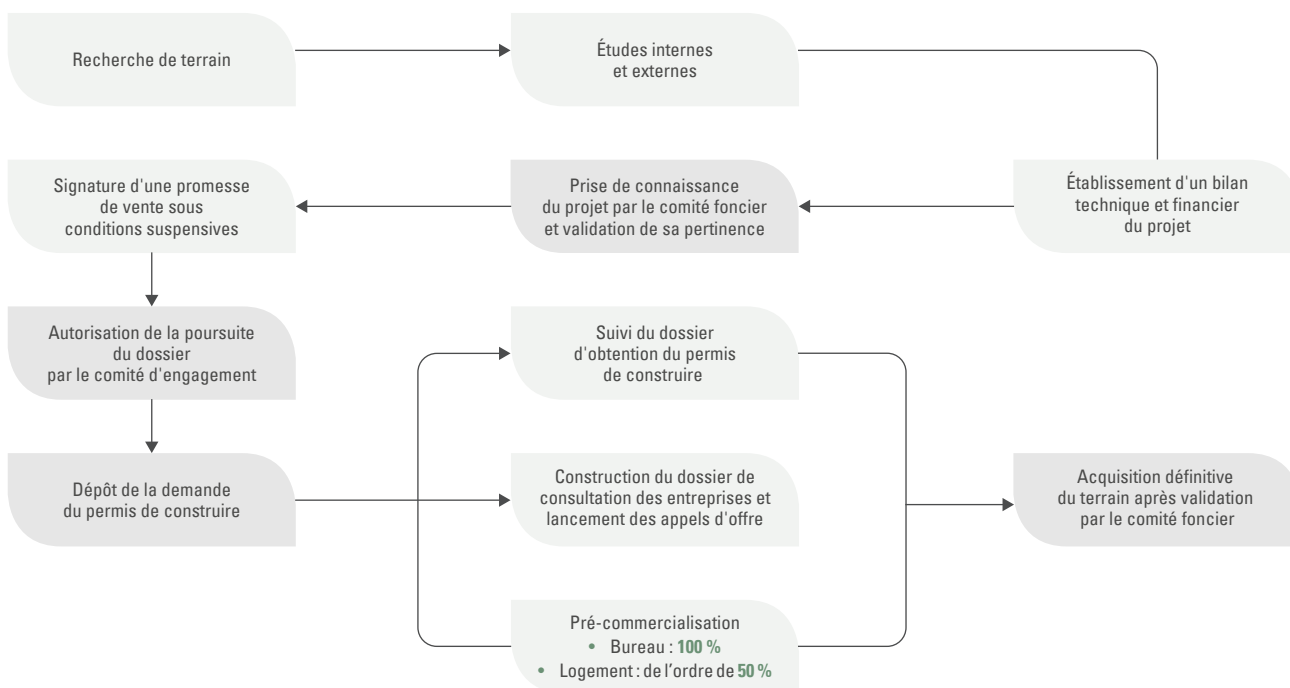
Recherche de terrain

Études internes et externes

Établissement d'un bilan technique et financier du projet

Prise de connaissance du projet par le comité foncier et validation de sa pertinence

Signature d'une promesse de vente sous conditions suspensives

Autorisation de la poursuite du dossier par le comité d'engagement

Dépôt de la demande du permis de construire

Suivi du dossier d'obtention du permis de construire

Construction du dossier de consultation des entreprises et lancement des appels d'offre

Pré-commercialisation
• Bureau : 100 %
• Logement : de l'ordre de 50 %

Acquisition définitive du terrain après validation par le comité foncier